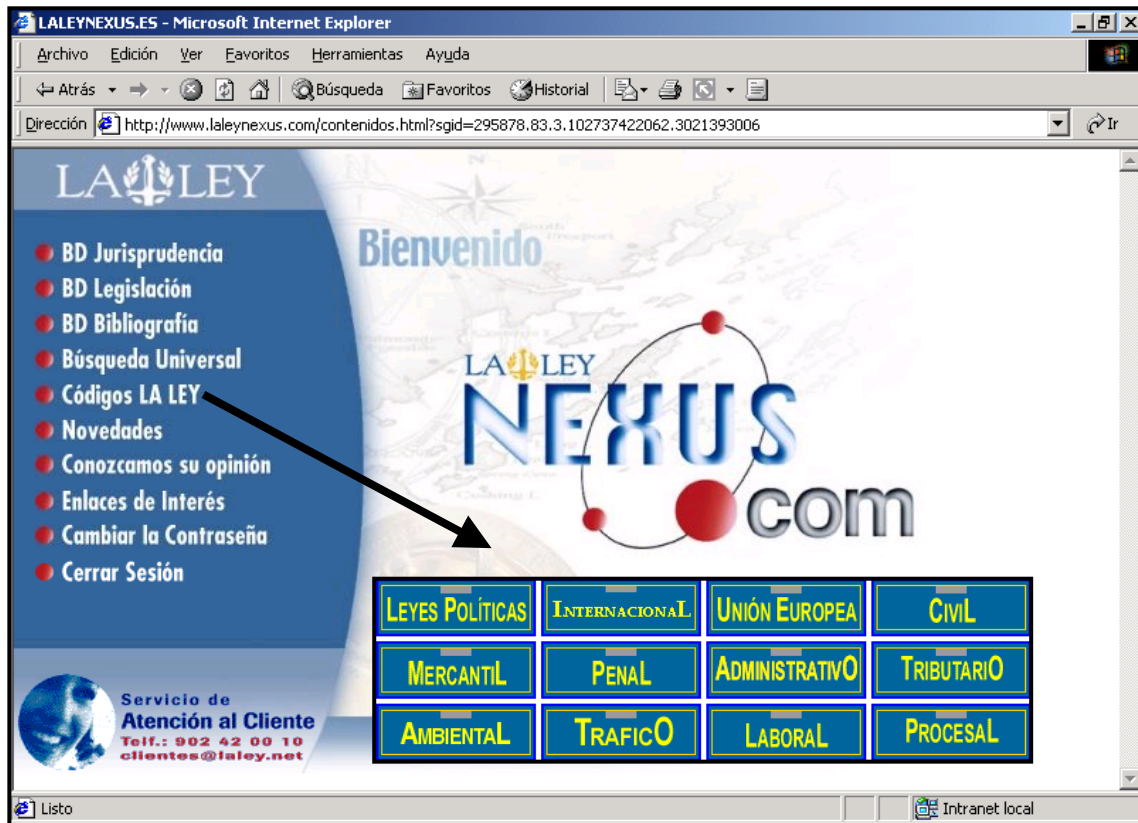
LALEYNEXUS.ES - Microsoft Internet Explorer

Archivo Edición Ver Favoritos Herramientas Ayuda

Atrás Búsqueda Favoritos Historial

Dirección http://www.laleynexus.com/contenidos.html?sgid=295878.83.3.102737422062.3021393006 Ir

LA LEY

BD Jurisprudencia
BD Legislación
BD Bibliografía
Búsqueda Universal
Códigos LA LEY
Novedades
Conozcamos su opinión
Enlaces de Interés
Cambiar la Contraseña
Cerrar Sesión

Servicio de
Atención al Cliente
Telf.: 902 42 00 10
clientes@laley.net

Bienvenido

LA LEY
NEXUS
.com

| LEYES POLÍTICAS | INTERNACIONAL | UNIÓN EUROPEA | CIVIL |
|---|---|---|---|
| MERCANTIL | PENAL | ADMINISTRATIVO | TRIBUTARIO |
| AMBIENTAL | TRAFICO | LABORAL | PROCESAL |

Listo
Intranet local